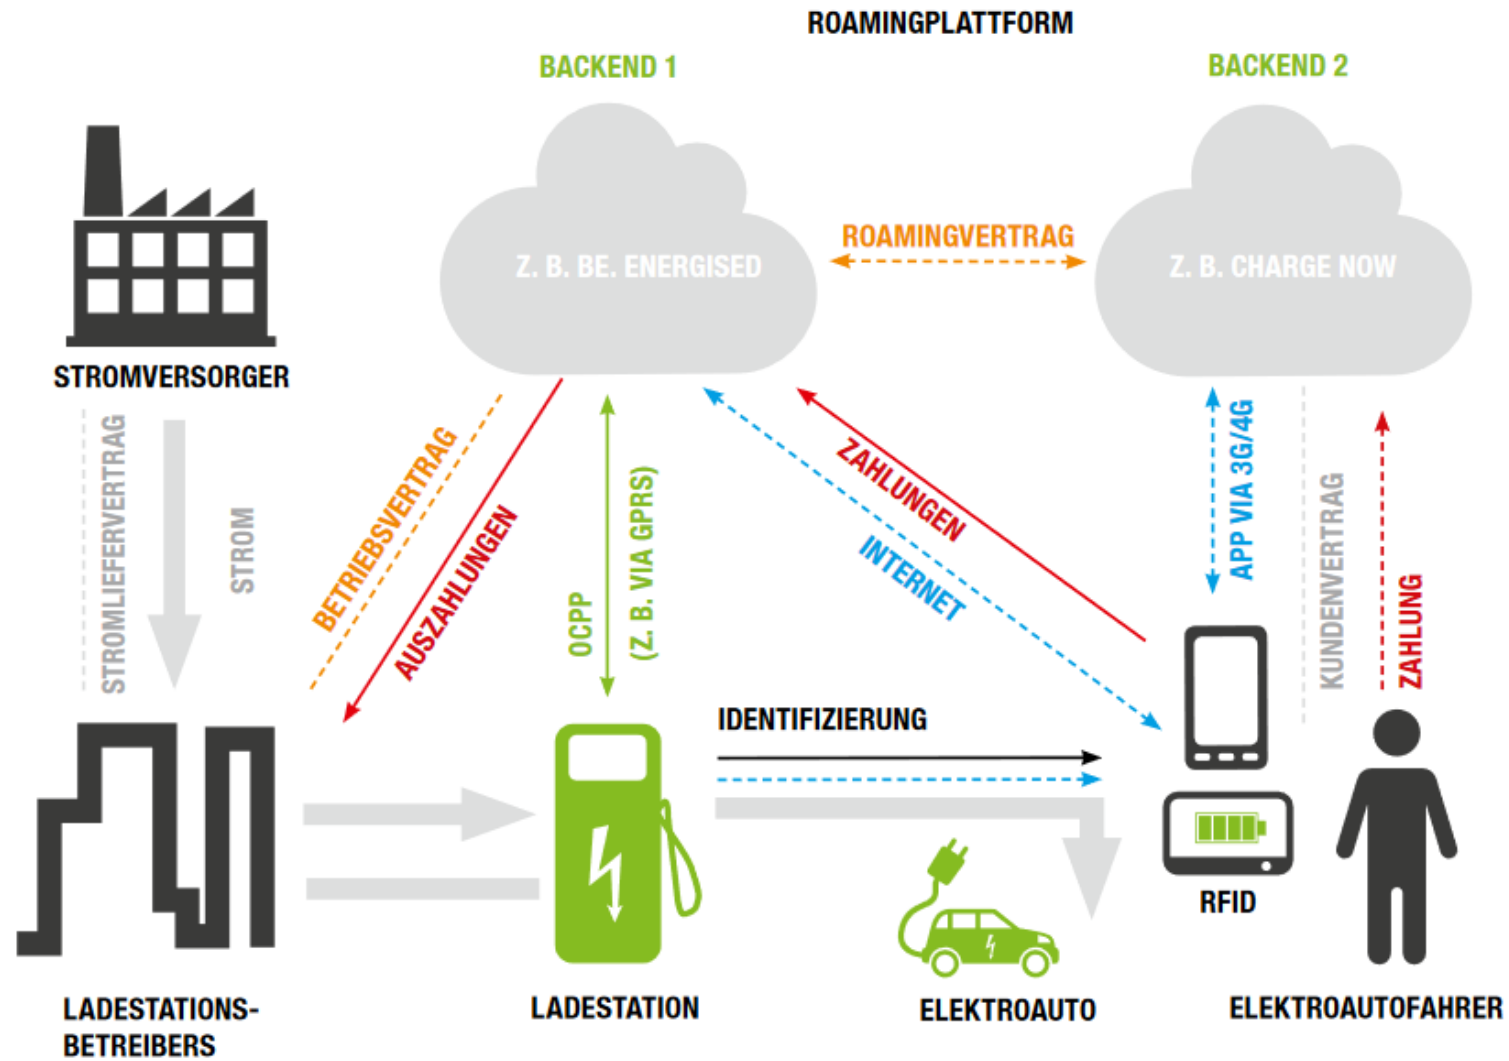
ROAMINGPLATTFORM

BACKEND 1

BACKEND 2

Z. B. BE. ENERGISED

ROAMINGVERTRAG

Z. B. CHARGE NOW

STROMVERSORGER

STROMLIEFERVERTRAG

STROM

BETRIEBSVERTRAG

AUSZAHLUNGEN

OCPP

(Z. B. VIA GPRS)

ZAHLUNGEN

INTERNET

APP VIA 3G/4G

KUNDENVERTRAG

ZAHLUNG

IDENTIFIZIERUNG

RFID

LADESTATIONS-BETREIBERS

LADESTATION

ELEKTROAUTO

ELEKTROAUTOFAHRER